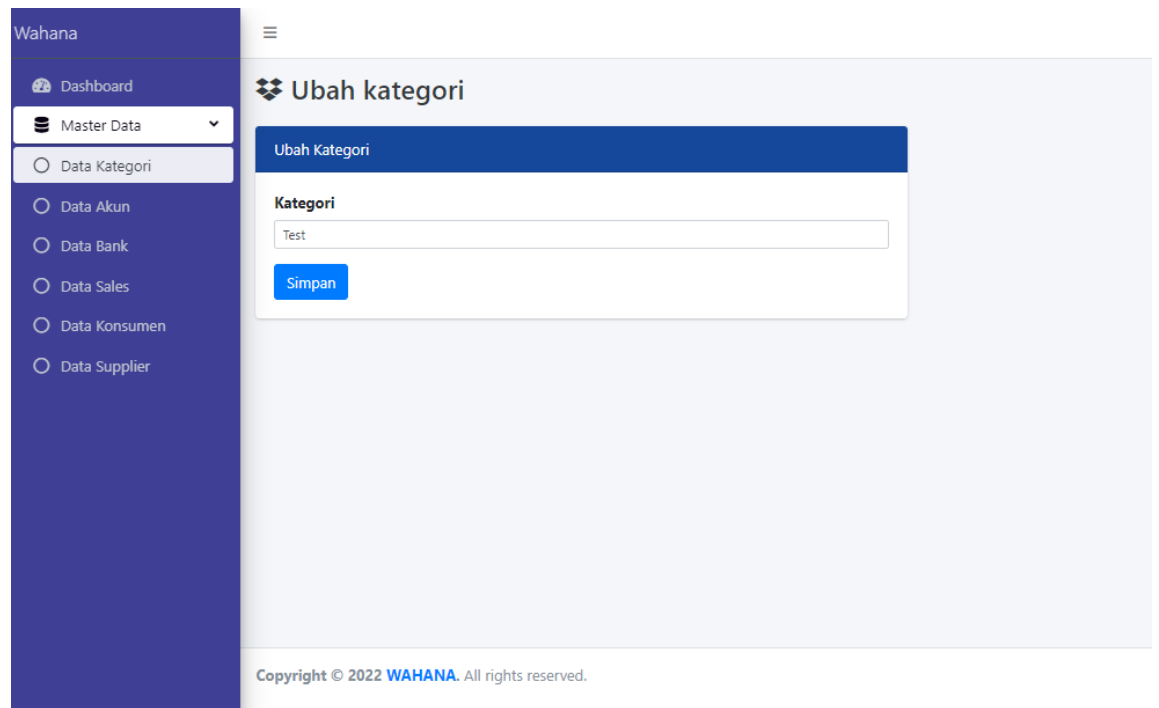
Wahana

Dashboard

Master Data

Data Kategori

Data Akun

Data Bank

Data Sales

Data Konsumen

Data Supplier

≡

Ubah kategori

Ubah Kategori

Kategori

Test

Simpan

Copyright © 2022 WAHANA. All rights reserved.